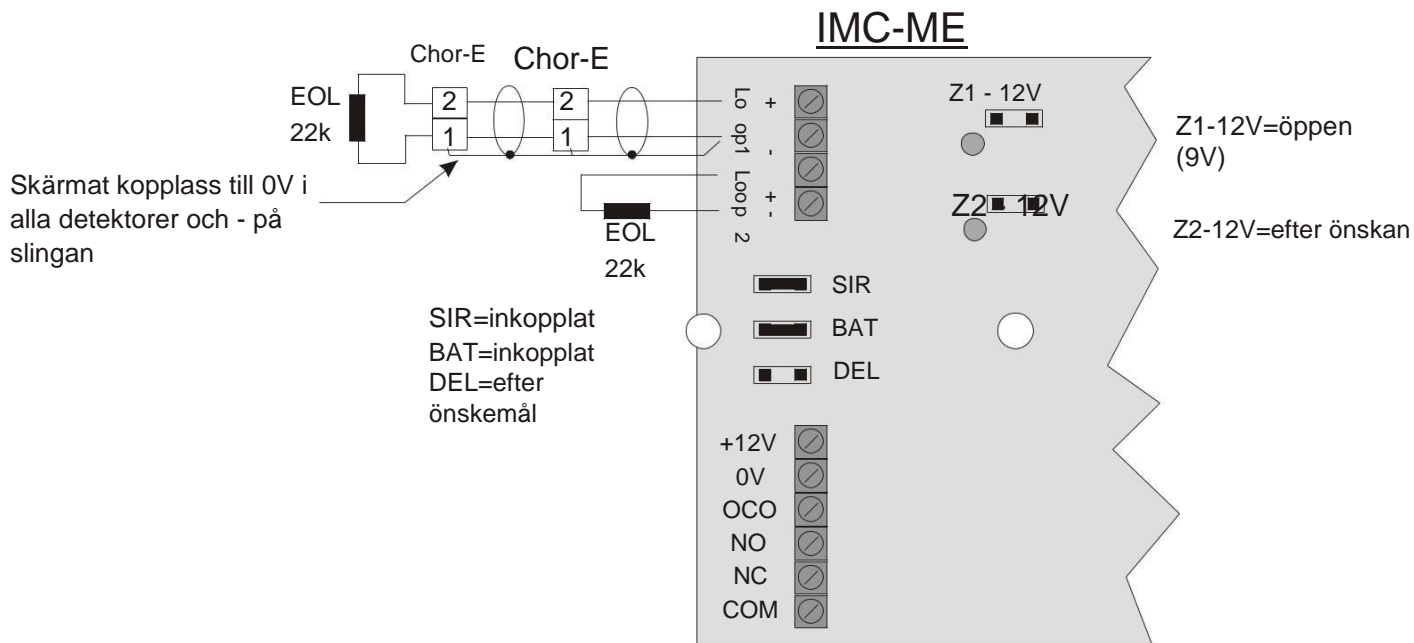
IMC-ME

Chor-E

Chor-E

EOL
22k

2
1

2
1

Loop1

+
-

Loop 2

+
-

EOL
22k

Z1 - 12V

Z1-12V=öppen
(9V)

Z2 - 12V

Z2-12V=efter önskan

Skärmat kopplass till 0V i alla detektorer och - på slingan

SIR
BAT
DEL

SIR=inkopplat
BAT=inkopplat
DEL=efter önskemål

+12V
0V
OCO
NO
NC
COM